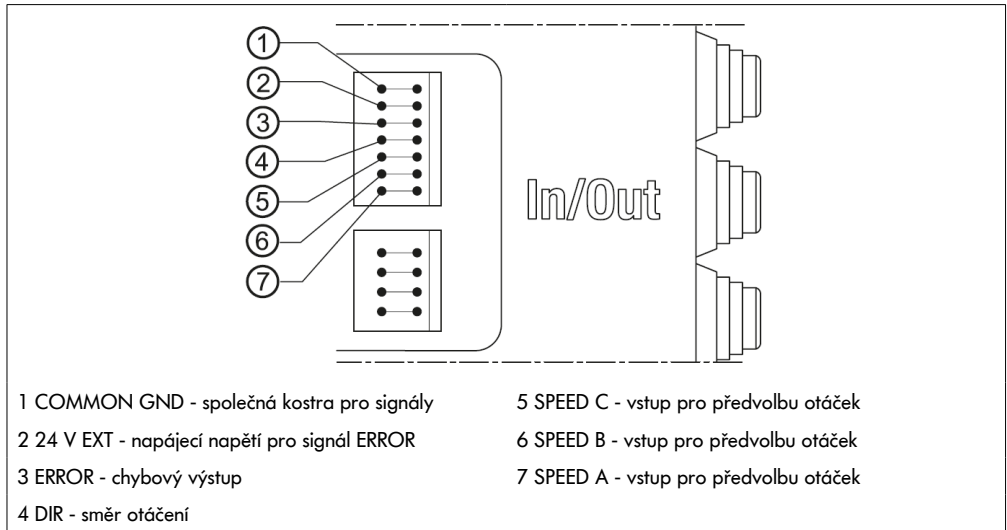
1
2
3
4
5
6
7
In/Out

1 COMMON GND - společná kostra pro signály

2 24 V EXT - napájecí napětí pro signál ERROR

3 ERROR - chybový výstup

4 DIR - směr otáčení

5 SPEED C - vstup pro předvolbu otáček

6 SPEED B - vstup pro předvolbu otáček

7 SPEED A - vstup pro předvolbu otáček